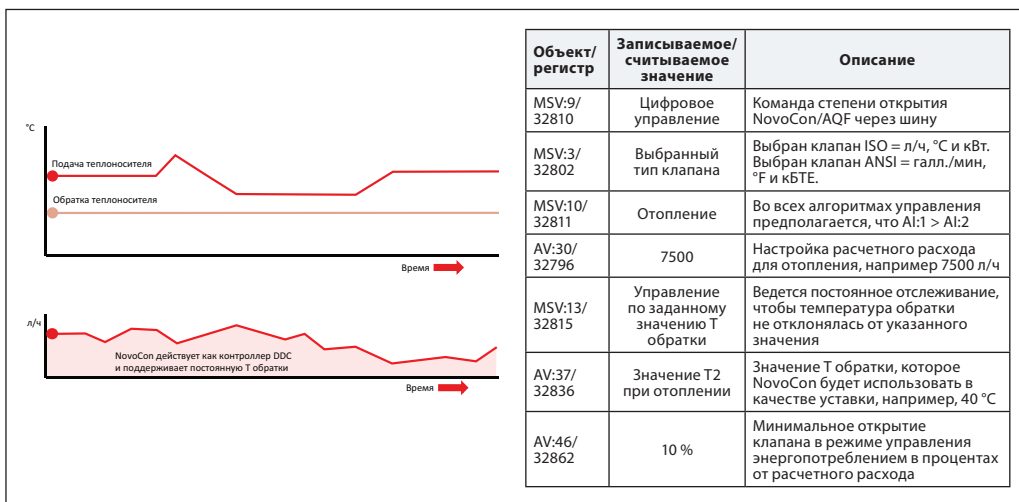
°C

Подача теплоносителя

Обратка теплоносителя

Время

л/ч

NovoCon действует как контроллер DDC и поддерживает постоянную T обратки

Время

| Объект/ регистр | Записываемое/ считываемое значение | Описание |
|---|---|---|
| MSV:9/ 32810 | Цифровое управление | Команда степени открытия NovoCon/AQF через шину |
| MSV:3/ 32802 | Выбранный тип клапана | Выбран клапан ISO = л/ч, °C и кВт. Выбран клапан ANSI = галл./мин, °F и кБТЕ. |
| MSV:10/ 32811 | Отопление | Во всех алгоритмах управления предполагается, что AI:1 > AI:2 |
| AV:30/ 32796 | 7500 | Настройка расчетного расхода для отопления, например 7500 л/ч |
| MSV:13/ 32815 | Управление по заданному значению T обратки | Ведется постоянное отслеживание, чтобы температура обратки не отклонялась от указанного значения |
| AV:37/ 32836 | Значение T2 при отоплении | Значение T обратки, которое NovoCon будет использовать в качестве уставки, например, 40 °C |
| AV:46/ 32862 | 10 % | Минимальное открытие клапана в режиме управления энергопотреблением в процентах от расчетного расхода |